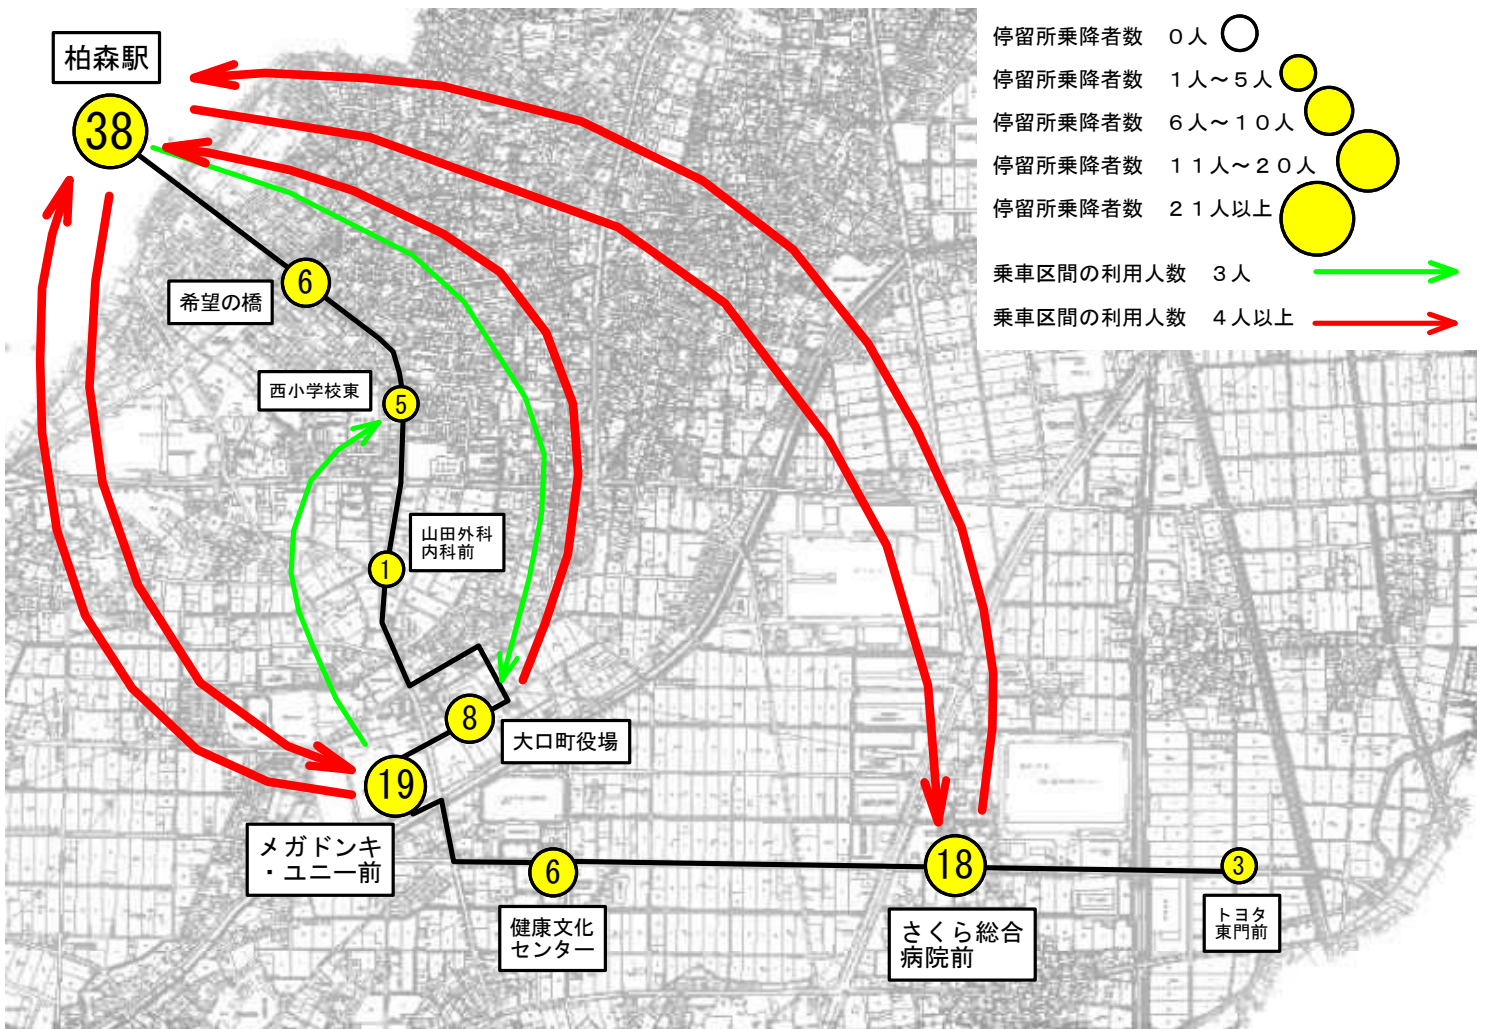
停留所乗降者数　０人

停留所乗降者数　１人～５人

停留所乗降者数　６人～１０人

停留所乗降者数　１１人～２０人

停留所乗降者数　２１人以上

乗車区間の利用人数　３人

乗車区間の利用人数　４人以上

柏森駅
38

希望の橋
6

西小学校東
5

山田外科内科前
1

8
大口町役場

19
メガドンキ・ユニー前

6
健康文化センター

18
さくら総合病院前

3
トヨタ東門前